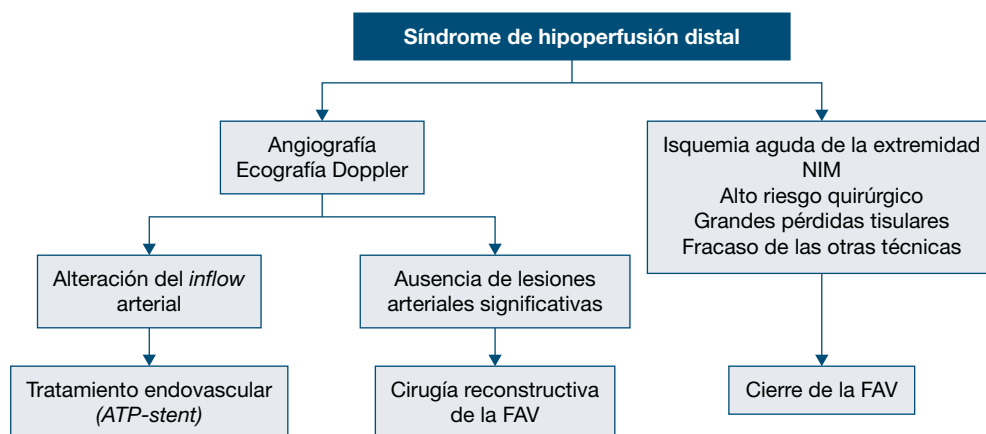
Síndrome de hipoperfusión distal

Angiografía
Ecografía Doppler

Alteración del *inflow* arterial

Tratamiento endovascular *(ATP-stent)*

Ausencia de lesiones arteriales significativas

Cirugía reconstructiva de la FAV

Isquemia aguda de la extremidad
NIM
Alto riesgo quirúrgico
Grandes pérdidas tisulares
Fracaso de las otras técnicas

Cierre de la FAV